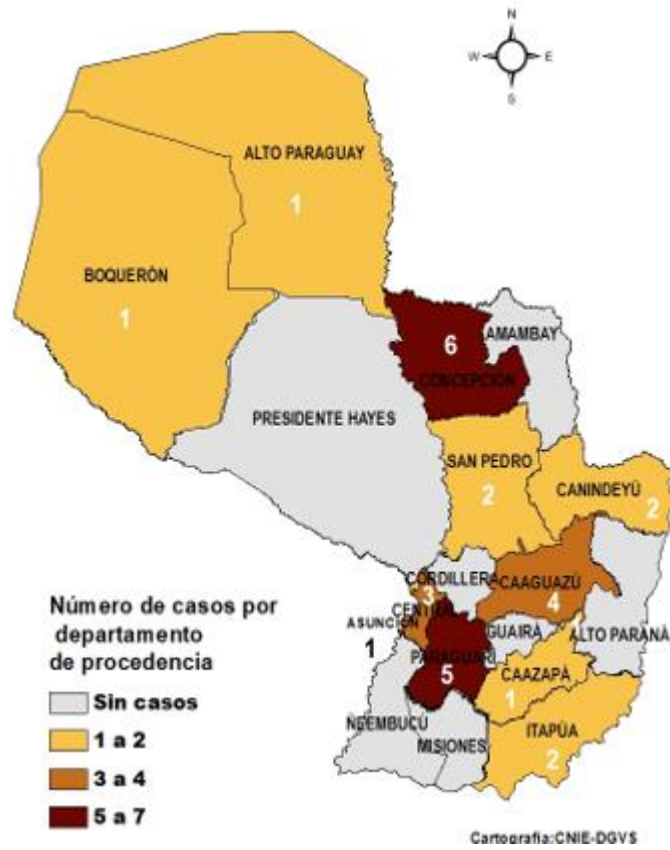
N
W
E
S

ALTO PARAGUAY
1

BOQUERÓN
1

6
AMAMBAY
CONCEPCIÓN

PRESIDENTE HAYES

SAN PEDRO
2

CANINDEYÚ
2

CORDILLERA
CAAGUAZÚ
CENTRAL
3
4
ASUNCIÓN
1
GUAIRÁ
ALTO PARANÁ
PARAGUARÍ
5
CAAZAPÁ
1
ÑEEMBUCÚ
MISIONES
ITAPÚA
2

Número de casos por departamento de procedencia
Sin casos
1 a 2
3 a 4
5 a 7

Cartografía:CNIE-DGVS